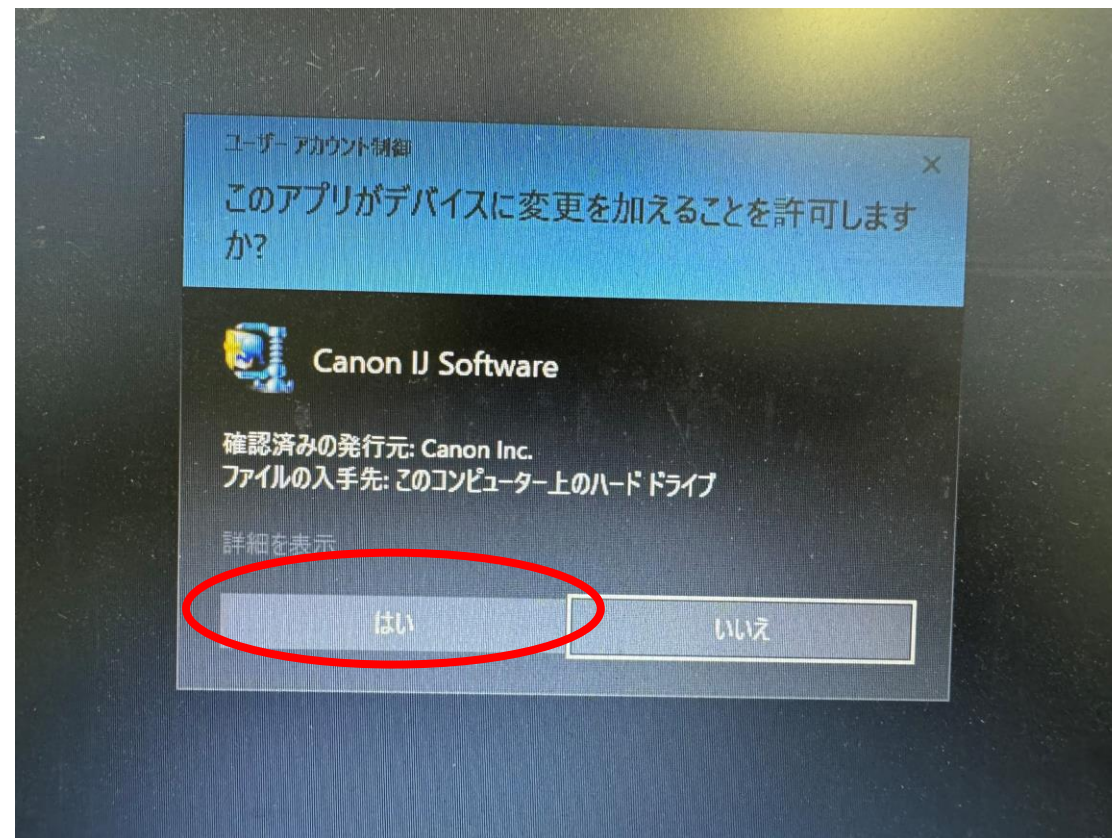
ユーザー アカウント制御

×

このアプリがデバイスに変更を加えることを許可しますか?

Canon IJ Software

確認済みの発行元: Canon Inc.
ファイルの入手先: このコンピューター上のハード ドライブ

詳細を表示

はい

いいえ